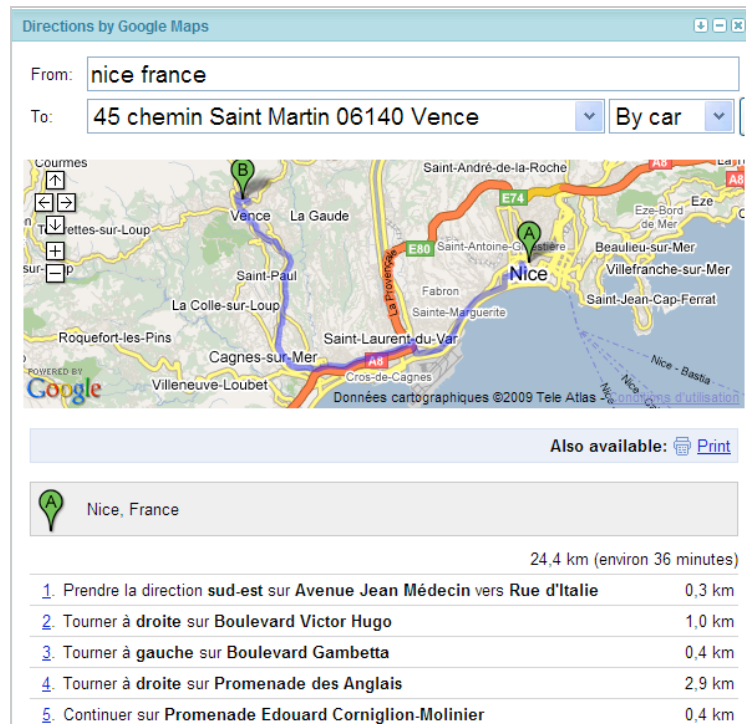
Directions by Google Maps

From: nice france

To: 45 chemin Saint Martin 06140 Vence

By car

Courmes
B
Vence
La Gaude
Tourrettes-sur-Loup
Saint-André-de-la-Roche
A8
E74
Eze-Bord de mer
Eze
A
E80
Saint-Antoine-Ginestière
Nice
Beaulieu-sur-Mer
Villefranche-sur-Mer
Saint-Paul
La Colle-sur-Loup
La Provençale
Fabron
Sainte-Marguerite
Saint-Jean-Cap-Ferrat
Roquefort-les-Pins
Saint-Laurent-du-Var
Cagnes-sur-Mer
A8
Cros-de-Cagnes
Nice - Bastia
POWERED BY Google
Villeneuve-Loubet
Données cartographiques ©2009 Tele Atlas - Conditions d'utilisation

Also available: Print

Nice, France

24,4 km (environ 36 minutes)

| | | |
|---|---|---|
| 1. | Prendre la direction **sud-est** sur **Avenue Jean Médecin** vers **Rue d'Italie** | 0,3 km |
| 2. | Tourner à **droite** sur **Boulevard Victor Hugo** | 1,0 km |
| 3. | Tourner à **gauche** sur **Boulevard Gambetta** | 0,4 km |
| 4. | Tourner à **droite** sur **Promenade des Anglais** | 2,9 km |
| 5. | Continuer sur **Promenade Edouard Corniglion-Molinier** | 0,4 km |